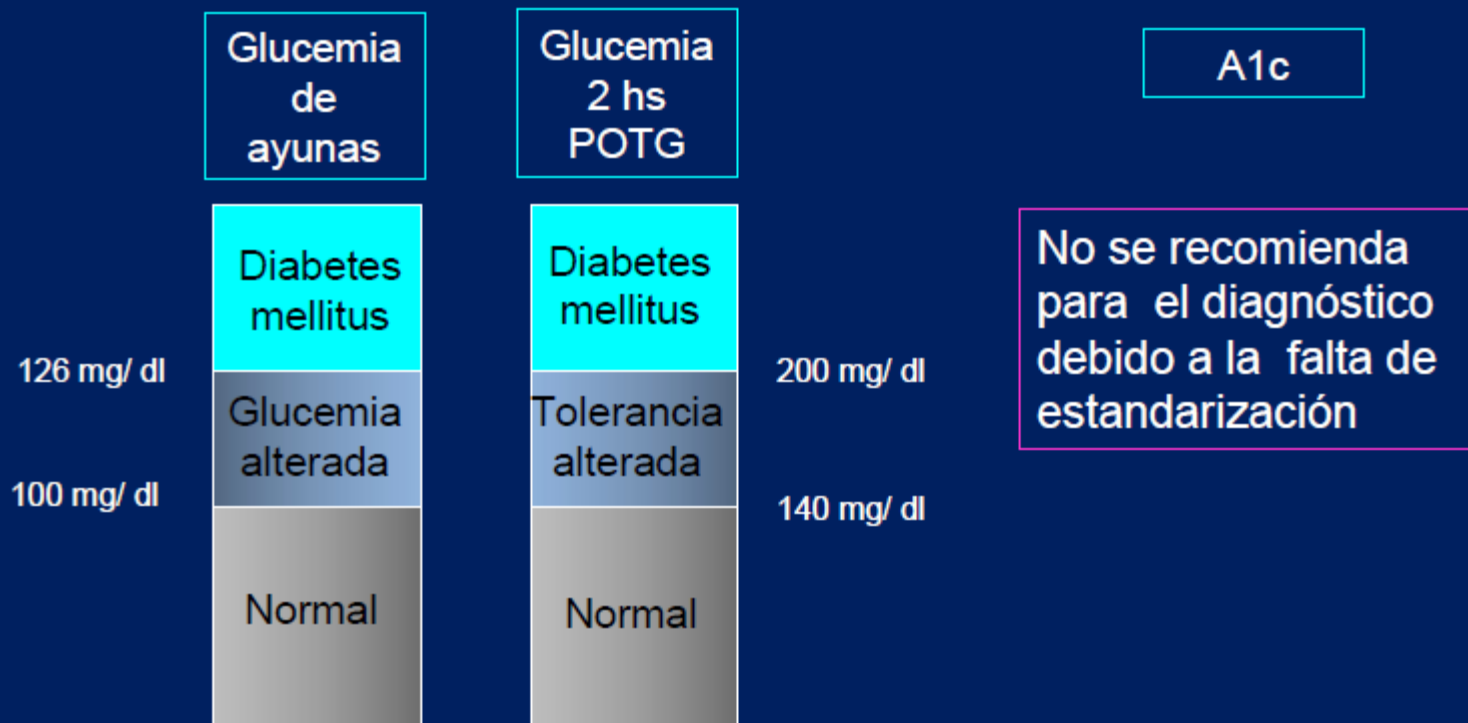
Glucemia de ayunas

Glucemia 2 hs POTG

A1c

Diabetes mellitus

126 mg/ dl

Glucemia alterada

100 mg/ dl

Normal

Diabetes mellitus

200 mg/ dl

Tolerancia alterada

140 mg/ dl

Normal

No se recomienda para el diagnóstico debido a la falta de estandarización